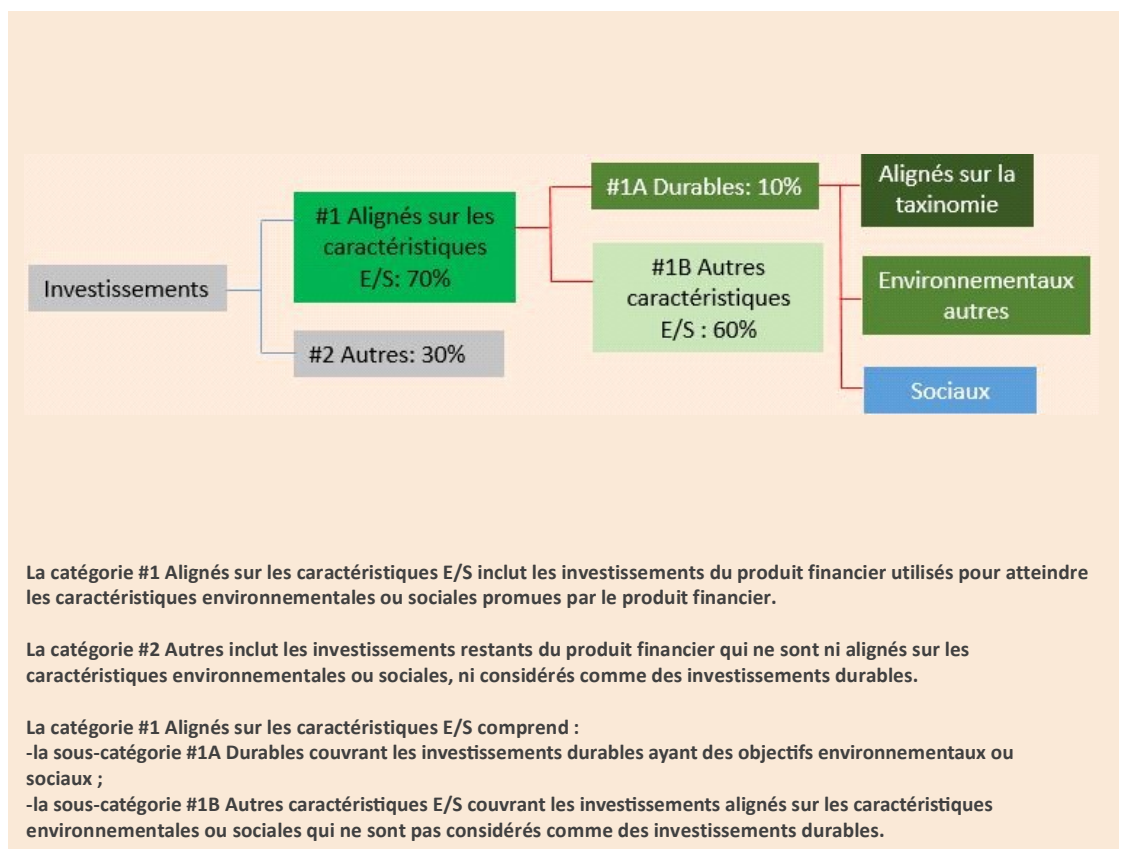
Investissements

#1 Alignés sur les caractéristiques E/S: 70%

#2 Autres: 30%

#1A Durables: 10%

#1B Autres caractéristiques E/S : 60%

Alignés sur la taxinomie

Environnementaux autres

Sociaux

La catégorie #1 Alignés sur les caractéristiques E/S inclut les investissements du produit financier utilisés pour atteindre les caractéristiques environnementales ou sociales promues par le produit financier.

La catégorie #2 Autres inclut les investissements restants du produit financier qui ne sont ni alignés sur les caractéristiques environnementales ou sociales, ni considérés comme des investissements durables.

La catégorie #1 Alignés sur les caractéristiques E/S comprend :
-la sous-catégorie #1A Durables couvrant les investissements durables ayant des objectifs environnementaux ou sociaux ;
-la sous-catégorie #1B Autres caractéristiques E/S couvrant les investissements alignés sur les caractéristiques environnementales ou sociales qui ne sont pas considérés comme des investissements durables.